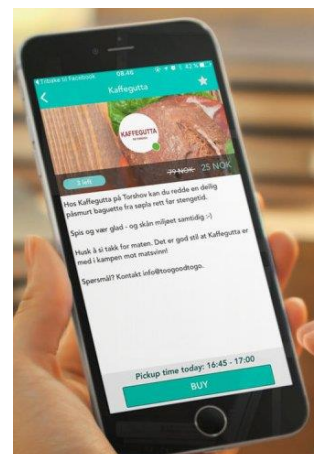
◀ Tilbake til Facebook 08.46 82 %

Kaffegutta

KAFFEGUTTA

3 left

39 NOK 25 NOK

Hos Kaffegutta på Torshov kan du redde en deilig påsmurt baguette fra søpla rett før stengetid.

Spis og vær glad - og skån miljøet samtidig :-)

Husk å si takk for maten. Det er god stil at Kaffegutta er med i kampen mot matsvinn!

Spørsmål? Kontakt info@toogoodtogo.

Pickup time today: 16:45 - 17:00

BUY